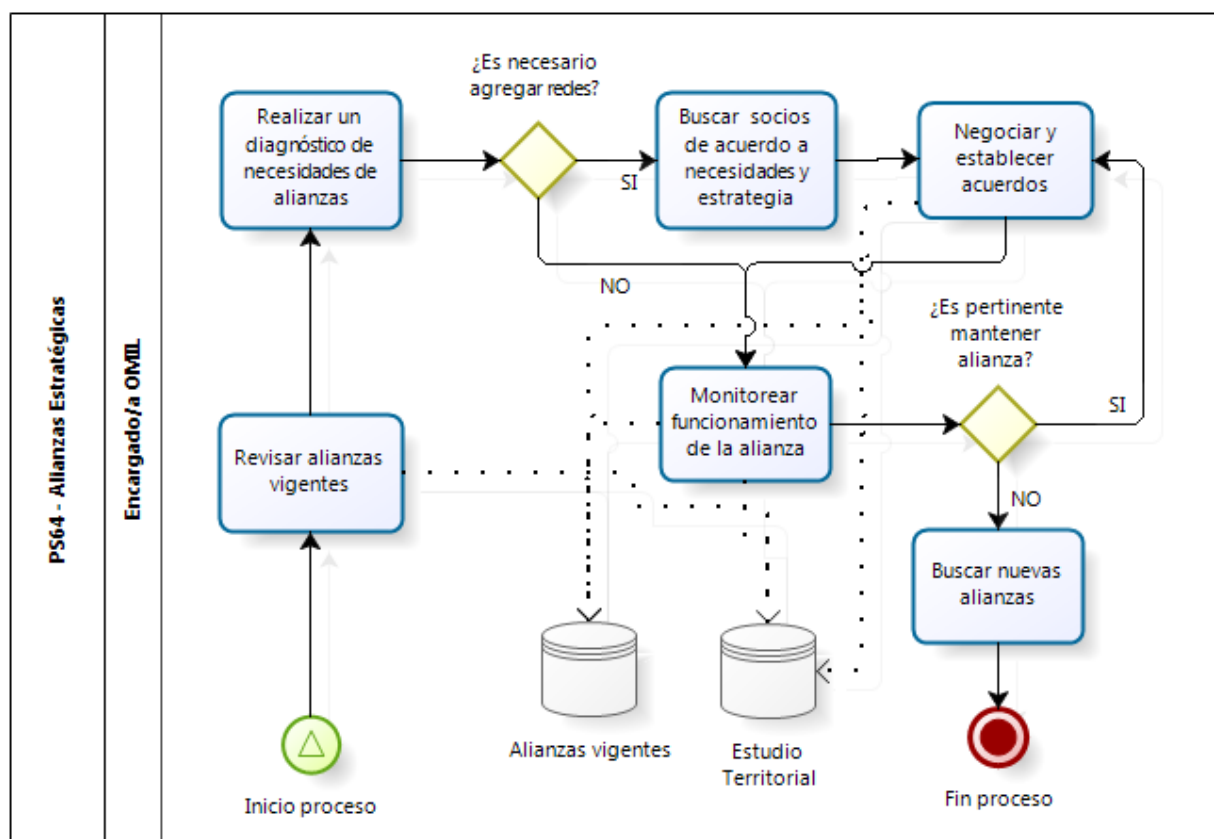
PS64 - Alianzas Estratégicas

Encargado/a OMIL

Inicio proceso

Revisar alianzas vigentes

Realizar un diagnóstico de necesidades de alianzas

¿Es necesario agregar redes?

SI

NO

Buscar socios de acuerdo a necesidades y estrategia

Negociar y establecer acuerdos

Monitorear funcionamiento de la alianza

¿Es pertinente mantener alianza?

SI

NO

Buscar nuevas alianzas

Fin proceso

Alianzas vigentes

Estudio Territorial